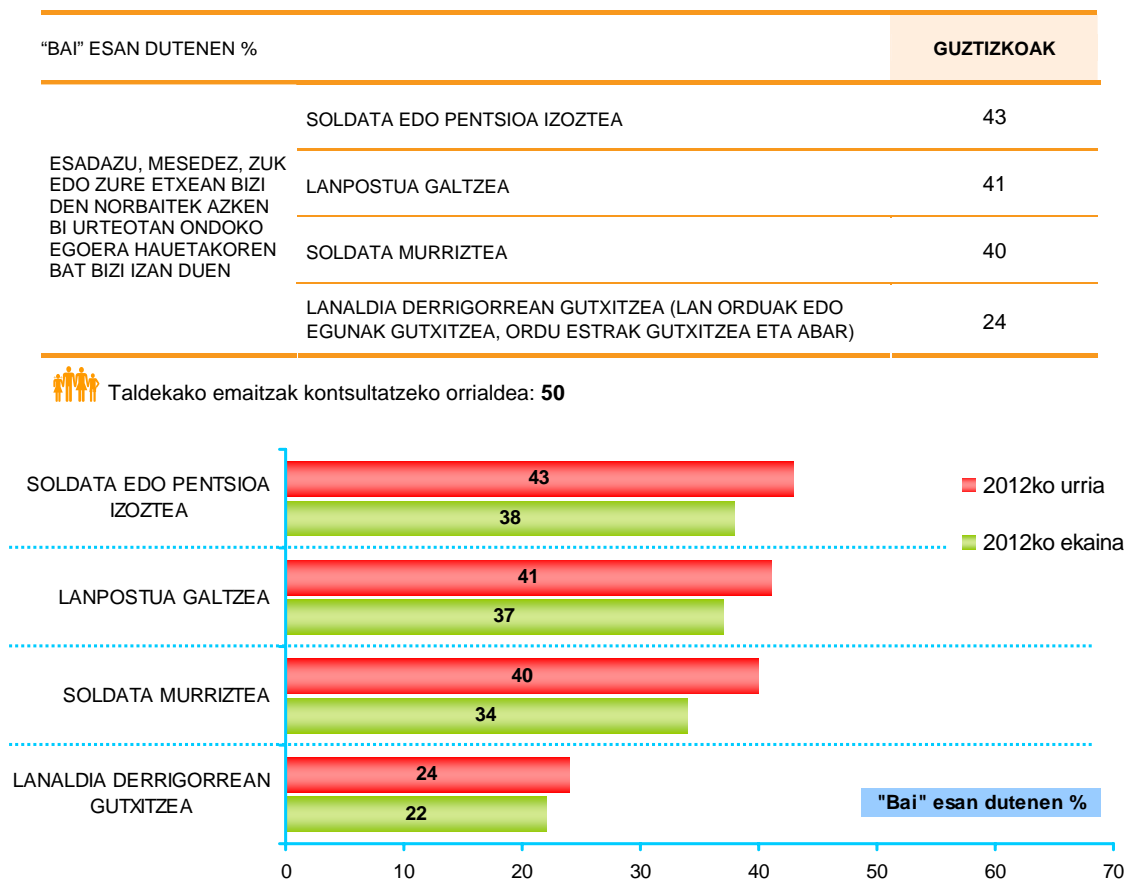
| "BAI" ESAN DUTENEN % | | GUZTIZKOAK |
|---|---|---|
| ESADAZU, MESEDEZ, ZUK EDO ZURE ETXEAN BIZI DEN NORBAITEK AZKEN BI URTEOTAN ONDOKO EGOERA HAUETAKOREN BAT BIZI IZAN DUEN | SOLDATA EDO PENTSIOA IZOZTEA | 43 |
| | LANPOSTUA GALTZEA | 41 |
| | SOLDATA MURRIZTEA | 40 |
| | LANALDIA DERRIGORREAN GUTXITZEA (LAN ORDUAK EDO EGUNAK GUTXITZEA, ORDU ESTRAK GUTXITZEA ETA ABAR) | 24 |

Taldekako emaitzak kontsultatzeko orrialdea: **50**

SOLDATA EDO PENTSIOA IZOZTEA
43
38

LANPOSTUA GALTZEA
41
37

SOLDATA MURRIZTEA
40
34

LANALDIA DERRIGORREAN GUTXITZEA
24
22

2012ko urria
2012ko ekaina

"Bai" esan dutenen %

0 10 20 30 40 50 60 70